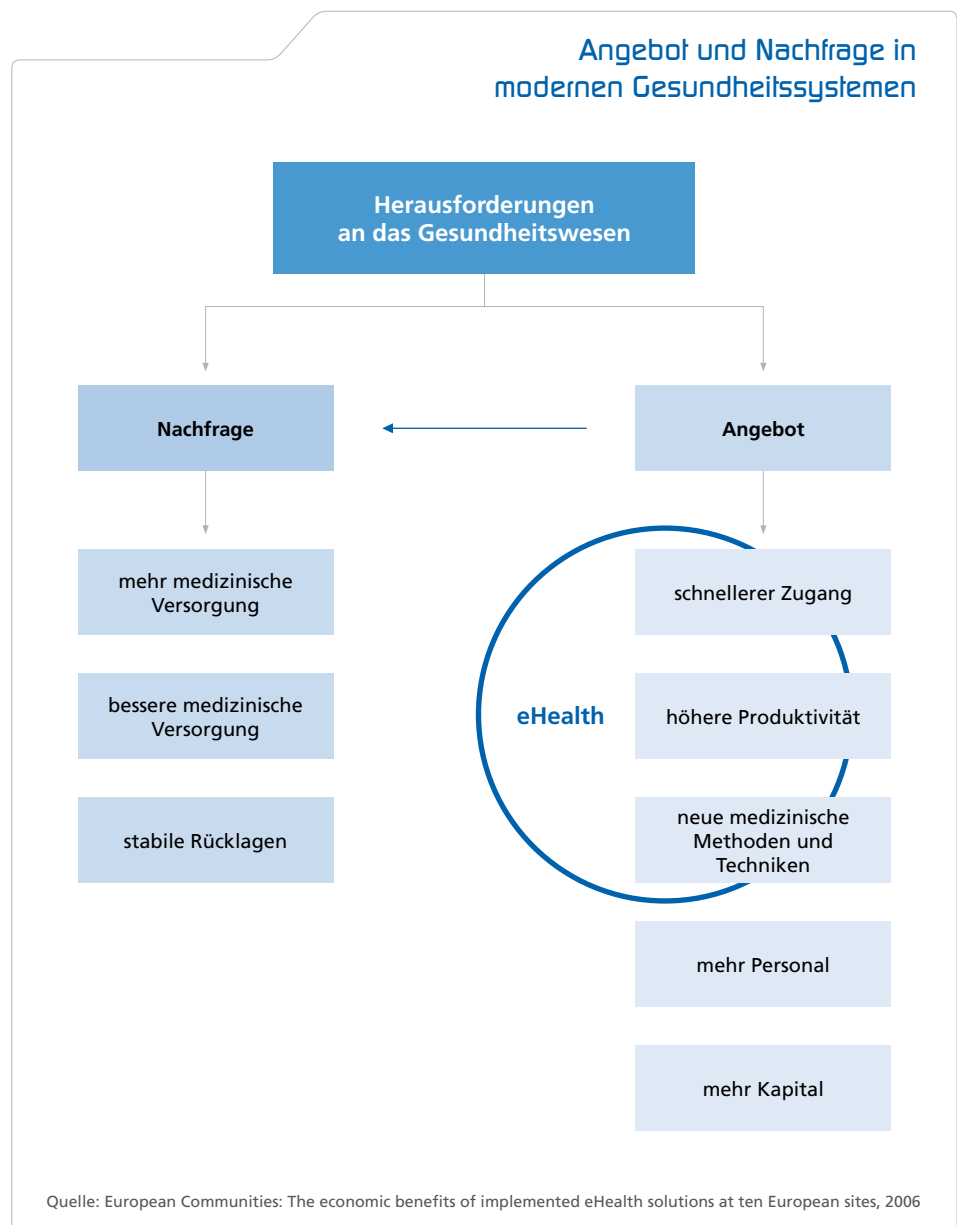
Angebot und Nachfrage in modernen Gesundheitssystemen

Herausforderungen an das Gesundheitswesen

Nachfrage

Angebot

mehr medizinische Versorgung

bessere medizinische Versorgung

stabile Rücklagen

eHealth

schnellerer Zugang

höhere Produktivität

neue medizinische Methoden und Techniken

mehr Personal

mehr Kapital

Quelle: European Communities: The economic benefits of implemented eHealth solutions at ten European sites, 2006